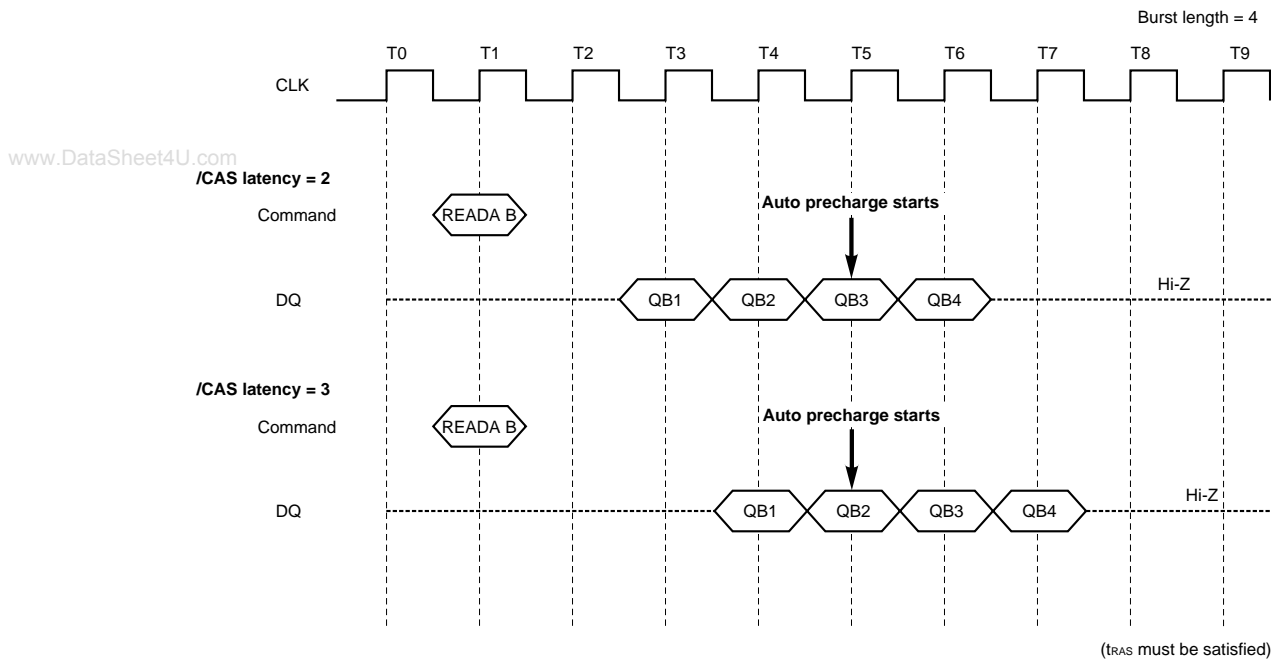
Burst length = 4

T0 T1 T2 T3 T4 T5 T6 T7 T8 T9

CLK

www.DataSheet4U.com

/CAS latency = 2

Command

READA B

Auto precharge starts

DQ

QB1 QB2 QB3 QB4

Hi-Z

/CAS latency = 3

Command

READA B

Auto precharge starts

DQ

QB1 QB2 QB3 QB4

Hi-Z

($t_{RAS}$ must be satisfied)